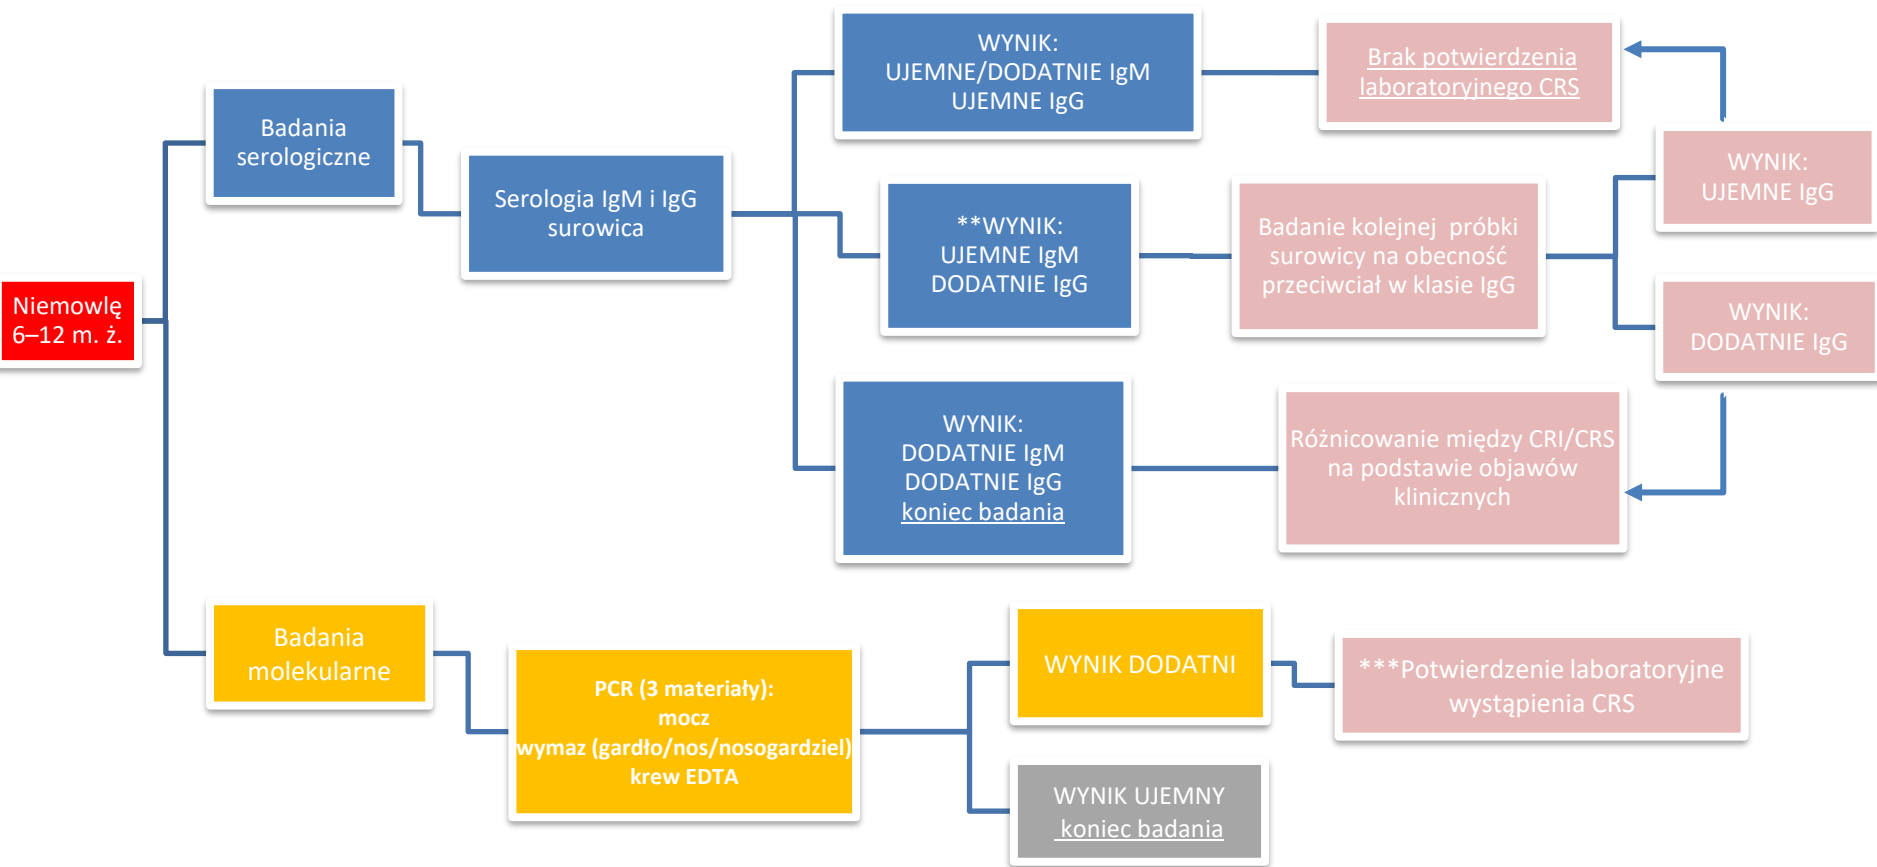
Niemowlę 6–12 m. ż.

Badania serologiczne

Serologia IgM i IgG surowica

WYNIK:
UJEMNE/DODATNIE IgM
UJEMNE IgG

Brak potwierdzenia laboratoryjnego CRS

**WYNIK:
UJEMNE IgM
DODATNIE IgG

Badanie kolejnej próbki surowicy na obecność przeciwciał w klasie IgG

WYNIK:
UJEMNE IgG

WYNIK:
DODATNIE IgG

WYNIK:
DODATNIE IgM
DODATNIE IgG
koniec badania

Różnicowanie między CRI/CRS na podstawie objawów klinicznych

Badania molekularne

PCR (3 materiały):
mocz
wymaz (gardło/nos/nosogardziel)
krew EDTA

WYNIK DODATNI

***Potwierdzenie laboratoryjne wystąpienia CRS

WYNIK UJEMNY
koniec badania